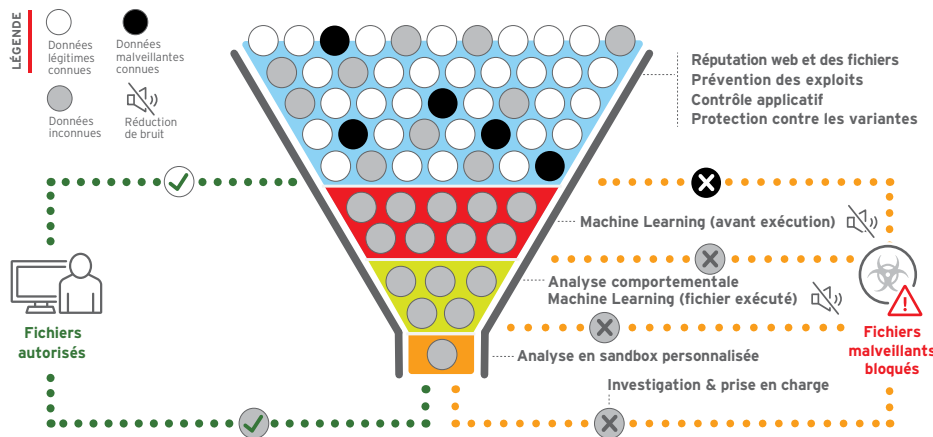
LÉGENDE

Données légitimes connues

Données malveillantes connues

Données inconnues

Réduction de bruit

Réputation web et des fichiers
Prévention des exploits
Contrôle applicatif
Protection contre les variantes

Machine Learning (avant exécution)

Analyse comportementale
Machine Learning (fichier exécuté)

Analyse en sandbox personnalisée

Investigation & prise en charge

Fichiers autorisés

Fichiers malveillants bloqués